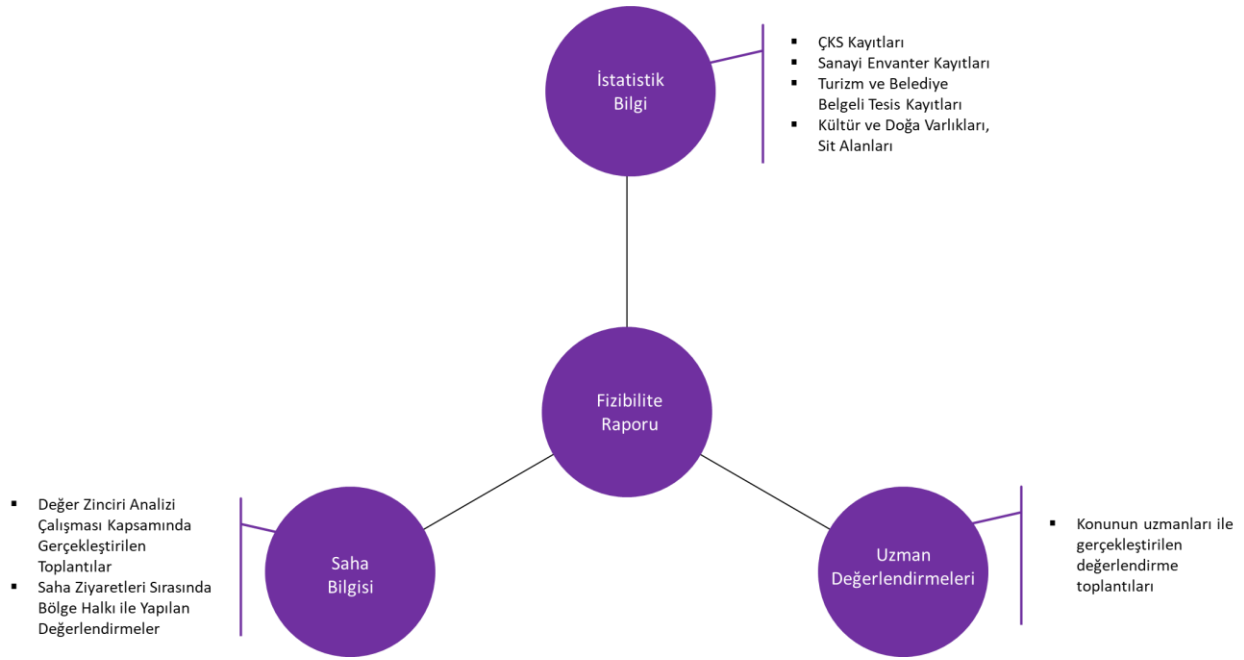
İstatistik Bilgi

- ÇKS Kayıtları
- Sanayi Envanter Kayıtları
- Turizm ve Belediye Belgeli Tesis Kayıtları
- Kültür ve Doğa Varlıkları, Sit Alanları

Fizibilite Raporu

- Değer Zinciri Analizi Çalışması Kapsamında Gerçekleştirilen Toplantılar
- Saha Ziyaretleri Sırasında Bölge Halkı ile Yapılan Değerlendirmeler

Saha Bilgisi

Uzman Değerlendirmeleri

- Konunun uzmanları ile gerçekleştirilen değerlendirme toplantıları